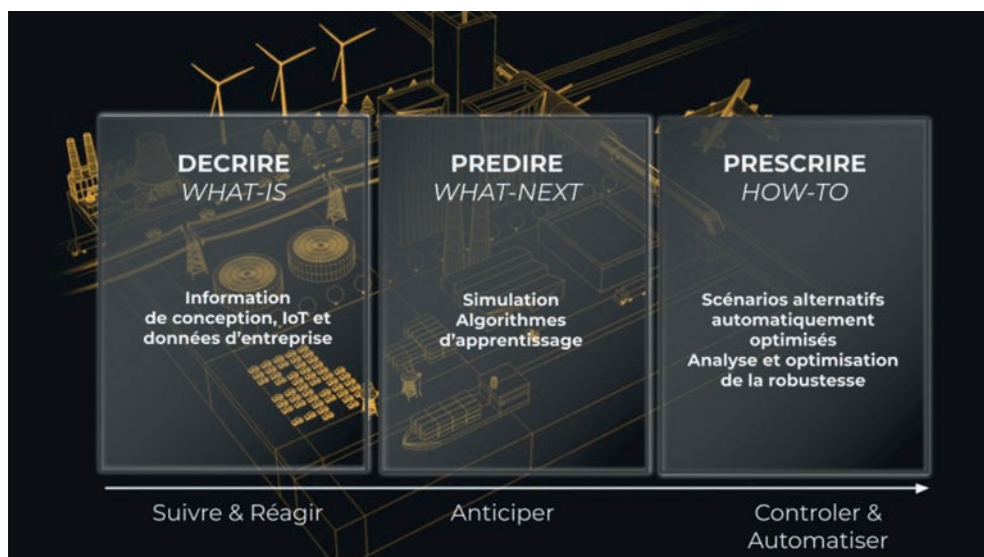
DECRIRE
WHAT-IS

Information de conception, IoT et données d'entreprise

PREDIRE
WHAT-NEXT

Simulation
Algorithmes d'apprentissage

PRESCRIRE
HOW-TO

Scénarios alternatifs automatiquement optimisés
Analyse et optimisation de la robustesse

Suivre & Réagir

Anticiper

Controler & Automatiser